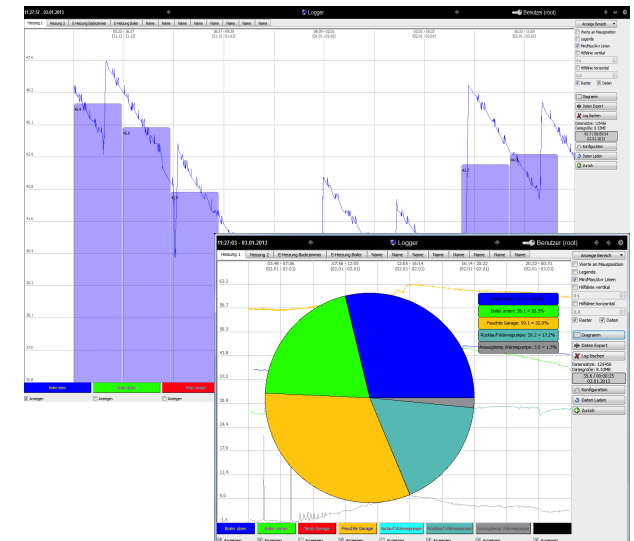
11:27:57 · 03.01.2013
Logger
Benutzer (root)

Heizung 1 | Heizung 2 | E-Heizung Badezimmer | E-Heizung Boiler | Name | Name | Name | Name | Name | Name | Name | Name

Anzeige Bereich
Werte an Mausposition
Legende
Min/Max/Avr Linien
Hilfslinie vertikal
Hilfslinie horizontal
Raster
Daten
Diagramm
Daten Export
Log löschen
Konfiguration
Daten Laden
Zurück

46.4
46.2
46.1
45.9
45.8
45.6
45.4
45.3
45.1
45.0

Boiler oben
Boiler unten
Temp Garage
Anzeigen
Anzeigen
Anzeigen

11:27:03 · 03.01.2013
Logger
Benutzer (root)

Heizung 1 | Heizung 2 | E-Heizung Badezimmer | E-Heizung Boiler | Name | Name | Name | Name | Name | Name | Name | Name

03:48 ~ 07:56 (02.01 | 02.01)
07:56 ~ 12:05 (02.01 | 02.01)
12:05 ~ 16:14 (02.01 | 02.01)
16:14 ~ 20:22 (02.01 | 02.01)
20:22 ~ 00:31 (02.01 | 03.01)

63.2
56.7
50.3
43.8
37.3
30.8
24.4
17.9
11.4
5.0

Boiler unten: 18.1 = 18.5%
Feuchte Garage: 59.1 = 32.9%
Rücklauf Wärmepumpe: 25.2 = 17.2%
Anzeige Wärmepumpe: 3.6 = 3.1%

Anzeige Bereich
Werte an Mausposition
Legende
Min/Max/Avr Linien
Hilfslinie vertikal
Hilfslinie horizontal
Raster
Daten
Diagramm
Daten Export
Log löschen
Datensätze: 125456
Datagröße: 6.5MB
Konfiguration
Daten Laden
Zurück

Boiler oben | Boiler unten | Temp Garage | Feuchte Garage | Vorlauf Wärmepumpe | Rücklauf Wärmepumpe | Aussentemp. Wärmepumpe